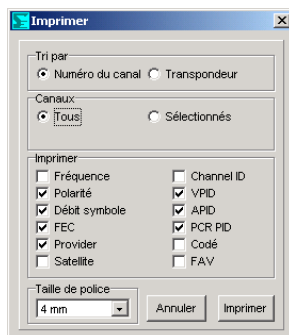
Imprimer

Tri par
Numéro du canal
Transpondeur

Canaux
Tous
Sélectionnés

Imprimer
Fréquence
Polarité
Débit symbole
FEC
Provider
Satellite
Channel ID
VPID
APID
PCR PID
Codé
FAV

Taille de police
4 mm

Annuler
Imprimer